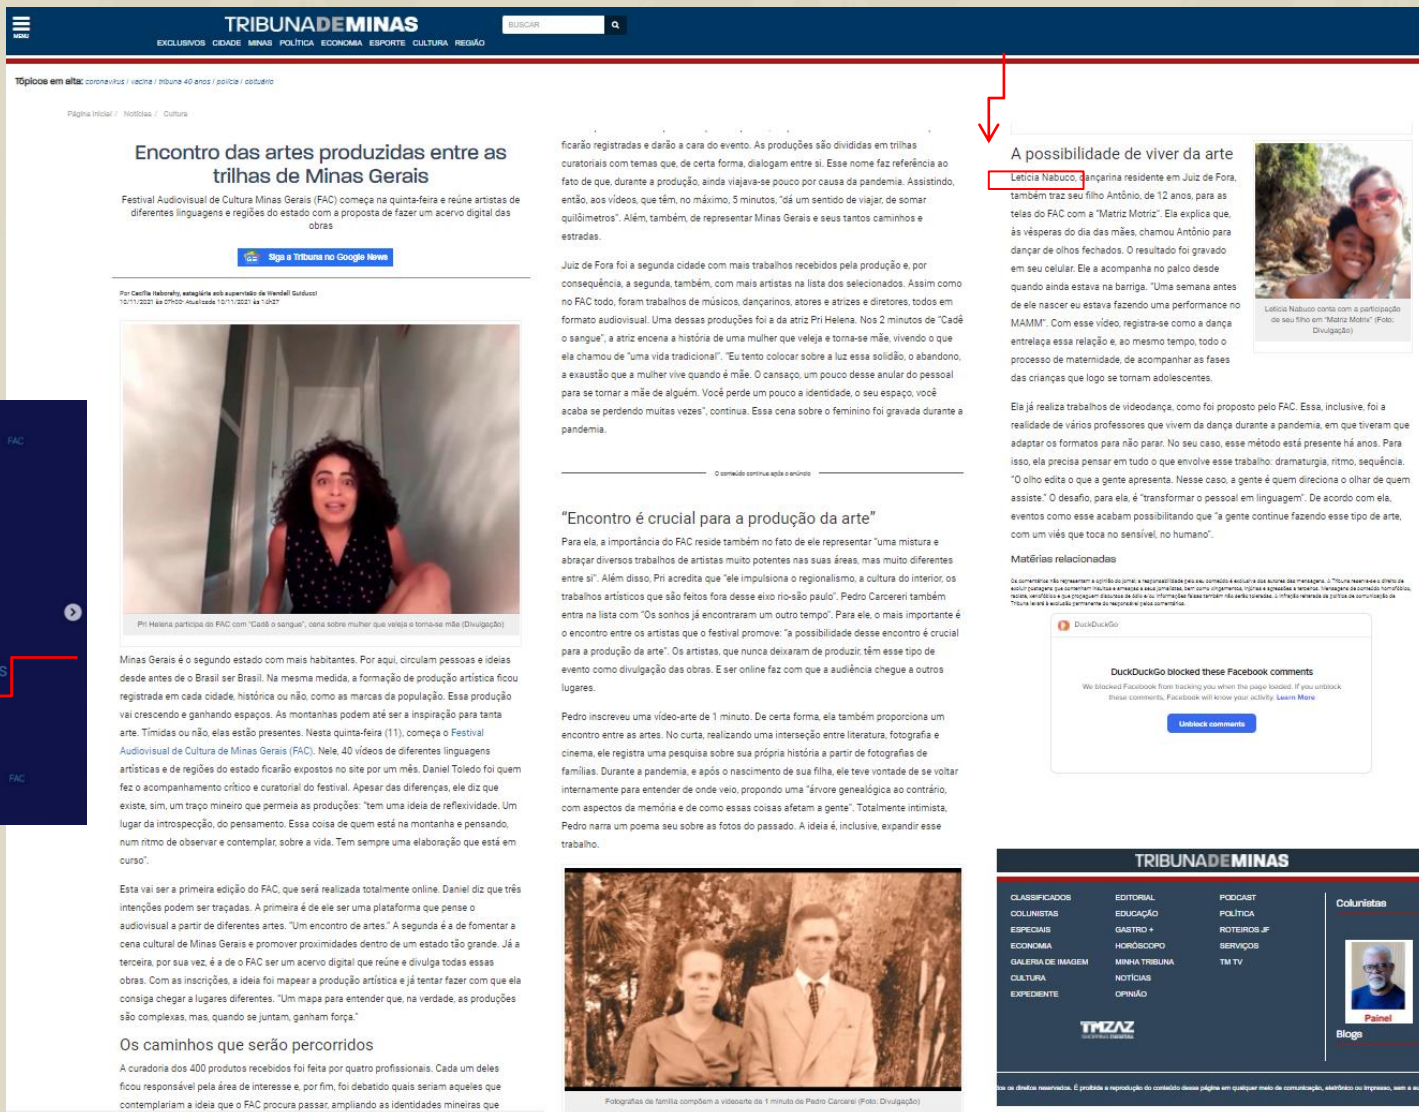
MENU

TRIBUNADEMINAS

EXCLUSIVOS CIDADE MINAS POLÍTICA ECONOMIA ESPORTE CULTURA REGIÃO

BUSCAR

Tópicos em alta: coronavírus / vacina / tribuna 40 anos / polícia / obituário

Página Inicial / Notícias / Cultura

Encontro das artes produzidas entre as trilhas de Minas Gerais

Festival Audiovisual de Cultura Minas Gerais (FAC) começa na quinta-feira e reúne artistas de diferentes linguagens e regiões do estado com a proposta de fazer um acervo digital das obras

Siga a Tribuna no Google News

Por Cecília Itaborahy, estagiária sob supervisão de Wendell Guiducci
10/11/2021 às 07h00- Atualizada 10/11/2021 às 14h37

Pri Helena participa do FAC com "Cadê o sangue", cena sobre mulher que veleja e torna-se mãe (Divulgação)

Minas Gerais é o segundo estado com mais habitantes. Por aqui, circulam pessoas e ideias desde antes de o Brasil ser Brasil. Na mesma medida, a formação de produção artística ficou registrada em cada cidade, histórica ou não, como as marcas da população. Essa produção vai crescendo e ganhando espaços. As montanhas podem até ser a inspiração para tanta arte. Tímidas ou não, elas estão presentes. Nesta quinta-feira (11), começa o Festival Audiovisual de Cultura de Minas Gerais (FAC). Nele, 40 vídeos de diferentes linguagens artísticas e de regiões do estado ficarão expostos no site por um mês. Daniel Toledo foi quem fez o acompanhamento crítico e curatorial do festival. Apesar das diferenças, ele diz que existe, sim, um traço mineiro que permeia as produções: "tem uma ideia de reflexividade. Um lugar da introspecção, do pensamento. Essa coisa de quem está na montanha e pensando, num ritmo de observar e contemplar, sobre a vida. Tem sempre uma elaboração que está em curso".

Esta vai ser a primeira edição do FAC, que será realizada totalmente online. Daniel diz que três intenções podem ser traçadas. A primeira é de ele ser uma plataforma que pense o audiovisual a partir de diferentes artes. "Um encontro de artes." A segunda é a de fomentar a cena cultural de Minas Gerais e promover proximidades dentro de um estado tão grande. Já a terceira, por sua vez, é a de o FAC ser um acervo digital que reúne e divulga todas essas obras. Com as inscrições, a ideia foi mapear a produção artística e já tentar fazer com que ela consiga chegar a lugares diferentes. "Um mapa para entender que, na verdade, as produções são complexas, mas, quando se juntam, ganham força."

Os caminhos que serão percorridos

A curadoria dos 400 produtos recebidos foi feita por quatro profissionais. Cada um deles ficou responsável pela área de interesse e, por fim, foi debatido quais seriam aqueles que contemplariam a ideia que o FAC procura passar, ampliando as identidades mineiras que

ficarão registradas e darão a cara do evento. As produções são divididas em trilhas curatoriais com temas que, de certa forma, dialogam entre si. Esse nome faz referência ao fato de que, durante a produção, ainda viajava-se pouco por causa da pandemia. Assistindo, então, aos vídeos, que têm, no máximo, 5 minutos, "dá um sentido de viajar, de somar quilômetros". Além, também, de representar Minas Gerais e seus tantos caminhos e estradas.

Juiz de Fora foi a segunda cidade com mais trabalhos recebidos pela produção e, por consequência, a segunda, também, com mais artistas na lista dos selecionados. Assim como no FAC todo, foram trabalhos de músicos, dançarinos, atores e atrizes e diretores, todos em formato audiovisual. Uma dessas produções foi a da atriz Pri Helena. Nos 2 minutos de "Cadê o sangue", a atriz encena a história de uma mulher que veleja e torna-se mãe, vivendo o que ela chamou de "uma vida tradicional". "Eu tento colocar sobre a luz essa solidão, o abandono, a exaustão que a mulher vive quando é mãe. O cansaço, um pouco desse anular do pessoal para se tornar a mãe de alguém. Você perde um pouco a identidade, o seu espaço, você acaba se perdendo muitas vezes", continua. Essa cena sobre o feminino foi gravada durante a pandemia.

O conteúdo continua após o anúncio

"Encontro é crucial para a produção da arte"

Para ela, a importância do FAC reside também no fato de ele representar "uma mistura e abraçar diversos trabalhos de artistas muito potentes nas suas áreas, mas muito diferentes entre si". Além disso, Pri acredita que "ele impulsiona o regionalismo, a cultura do interior, os trabalhos artísticos que são feitos fora desse eixo rio-são paulo". Pedro Carcereri também entra na lista com "Os sonhos já encontraram um outro tempo". Para ele, o mais importante é o encontro entre os artistas que o festival promove: "a possibilidade desse encontro é crucial para a produção da arte". Os artistas, que nunca deixaram de produzir, têm esse tipo de evento como divulgação das obras. E ser online faz com que a audiência chegue a outros lugares.

Pedro inscreveu uma vídeo-arte de 1 minuto. De certa forma, ela também proporciona um encontro entre as artes. No curta, realizando uma interseção entre literatura, fotografia e cinema, ele registra uma pesquisa sobre sua própria história a partir de fotografias de famílias. Durante a pandemia, e após o nascimento de sua filha, ele teve vontade de se voltar internamente para entender de onde veio, propondo uma "árvore genealógica ao contrário, com aspectos da memória e de como essas coisas afetam a gente". Totalmente intimista, Pedro narra um poema seu sobre as fotos do passado. A ideia é, inclusive, expandir esse trabalho.

Fotografias de família compõem a videoarte de 1 minuto de Pedro Carcerei (Foto: Divulgação)

A possibilidade de viver da arte

Letícia Nabuco, dançarina residente em Juiz de Fora, também traz seu filho Antônio, de 12 anos, para as telas do FAC com a "Matriz Motriz". Ela explica que, às vésperas do dia das mães, chamou Antônio para dançar de olhos fechados. O resultado foi gravado em seu celular. Ele a acompanha no palco desde quando ainda estava na barriga. "Uma semana antes de ele nascer eu estava fazendo uma performance no MAMM". Com esse vídeo, registra-se como a dança entrelaça essa relação e, ao mesmo tempo, todo o processo de maternidade, de acompanhar as fases das crianças que logo se tornam adolescentes.

Letícia Nabuco conta com a participação de seu filho em "Matriz Motriz" (Foto: Divulgação)

Ela já realiza trabalhos de videodança, como foi proposto pelo FAC. Essa, inclusive, foi a realidade de vários professores que vivem da dança durante a pandemia, em que tiveram que adaptar os formatos para não parar. No seu caso, esse método está presente há anos. Para isso, ela precisa pensar em tudo o que envolve esse trabalho: dramaturgia, ritmo, sequência. "O olho edita o que a gente apresenta. Nesse caso, a gente é quem direciona o olhar de quem assiste." O desafio, para ela, é "transformar o pessoal em linguagem". De acordo com ela, eventos como esse acabam possibilitando que "a gente continue fazendo esse tipo de arte, com um viés que toca no sensível, no humano".

Matérias relacionadas

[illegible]

DuckDuckGo

DuckDuckGo blocked these Facebook comments

We blocked Facebook from tracking you when the page loaded. If you unblock these comments, Facebook will know your activity. Learn More

Unblock comments

TRIBUNADEMINAS

CLASSIFICADOS
COLUNISTAS
ESPECIAIS
ECONOMIA
GALERIA DE IMAGEM
CULTURA
EXPEDIENTE

EDITORIAL
EDUCAÇÃO
GASTRO +
HORÓSCOPO
MINHA TRIBUNA
NOTÍCIAS
OPINIÃO

PODCAST
POLÍTICA
ROTEIROS JF
SERVIÇOS
TM TV

Colunistas

Painel

Blogs

TMZAZ

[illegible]os direitos reservados. É proibida a reprodução do conteúdo desta página em qualquer meio de comunicação, eletrônico ou impresso, sem a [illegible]

FAC

FAC